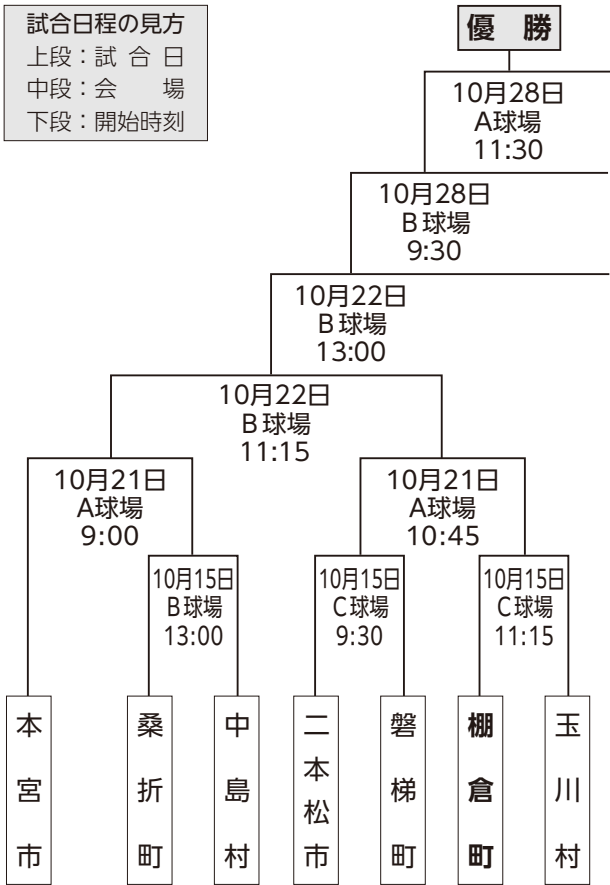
試合日程の見方
上段：試合日
中段：会　場
下段：開始時刻

優勝

10月28日
A球場
11:30

10月28日
B球場
9:30

10月22日
B球場
13:00

10月22日
B球場
11:15

10月21日
A球場
9:00

10月21日
A球場
10:45

10月15日
B球場
13:00

10月15日
C球場
9:30

10月15日
C球場
11:15

本宮市

桑折町

中島村

二本松市

磐梯町

棚倉町

玉川村